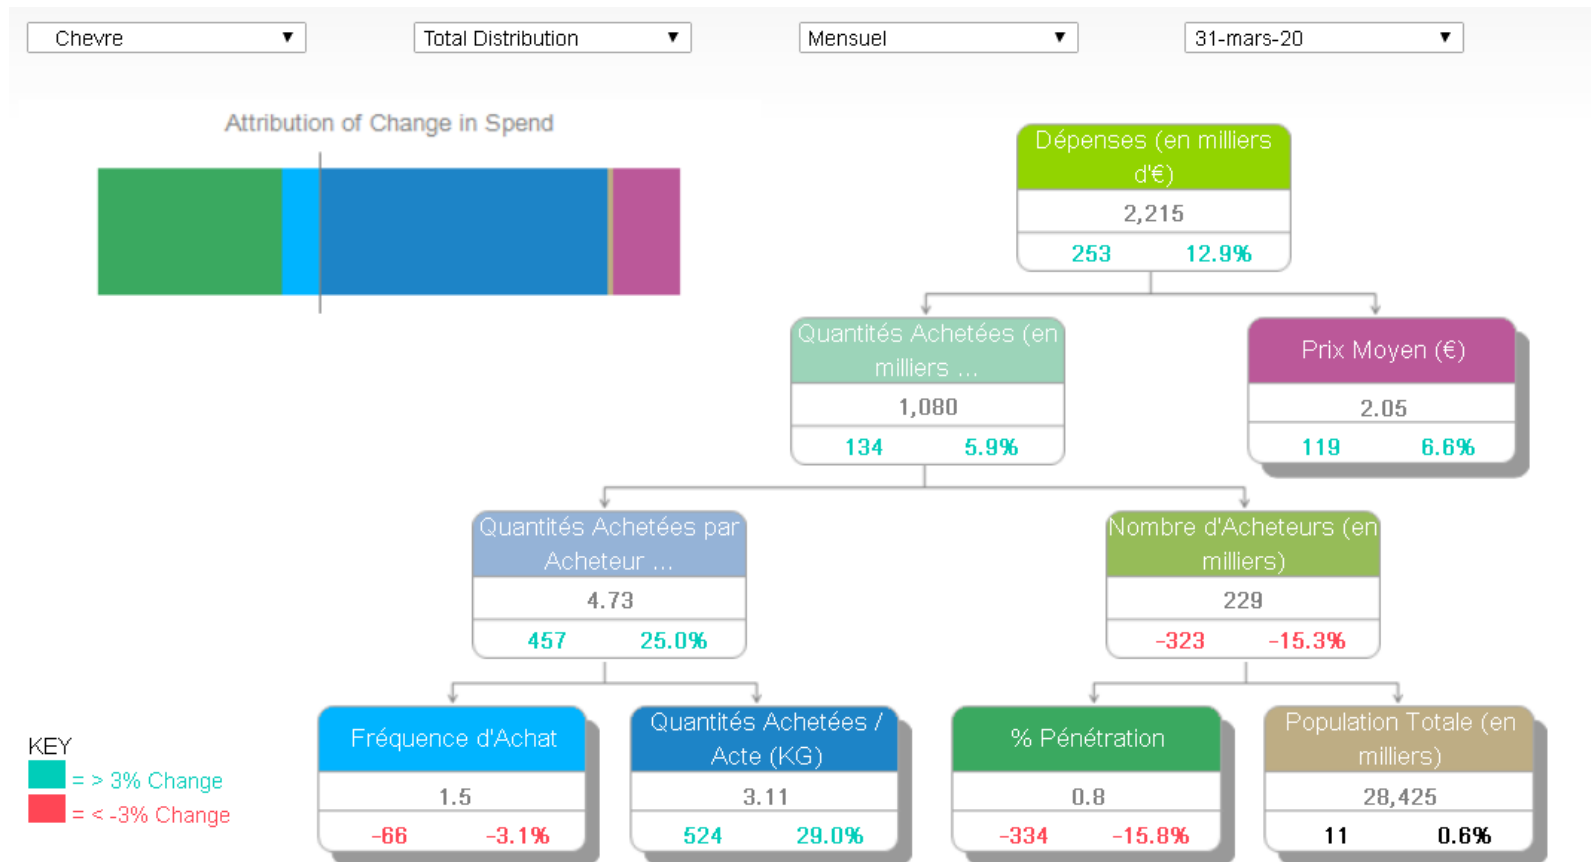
Chevre ▼
Total Distribution ▼
Mensuel ▼
31-mars-20 ▼

Attribution of Change in Spend

Dépenses (en milliers d'€)
2,215
253 12.9%

Quantités Achetées (en milliers ...
1,080
134 5.9%

Prix Moyen (€)
2.05
119 6.6%

Quantités Achetées par Acheteur ...
4.73
457 25.0%

Nombre d'Acheteurs (en milliers)
229
-323 -15.3%

KEY
= > 3% Change
= < -3% Change

Fréquence d'Achat
1.5
-66 -3.1%

Quantités Achetées / Acte (KG)
3.11
524 29.0%

% Pénétration
0.8
-334 -15.8%

Population Totale (en milliers)
28,425
11 0.6%